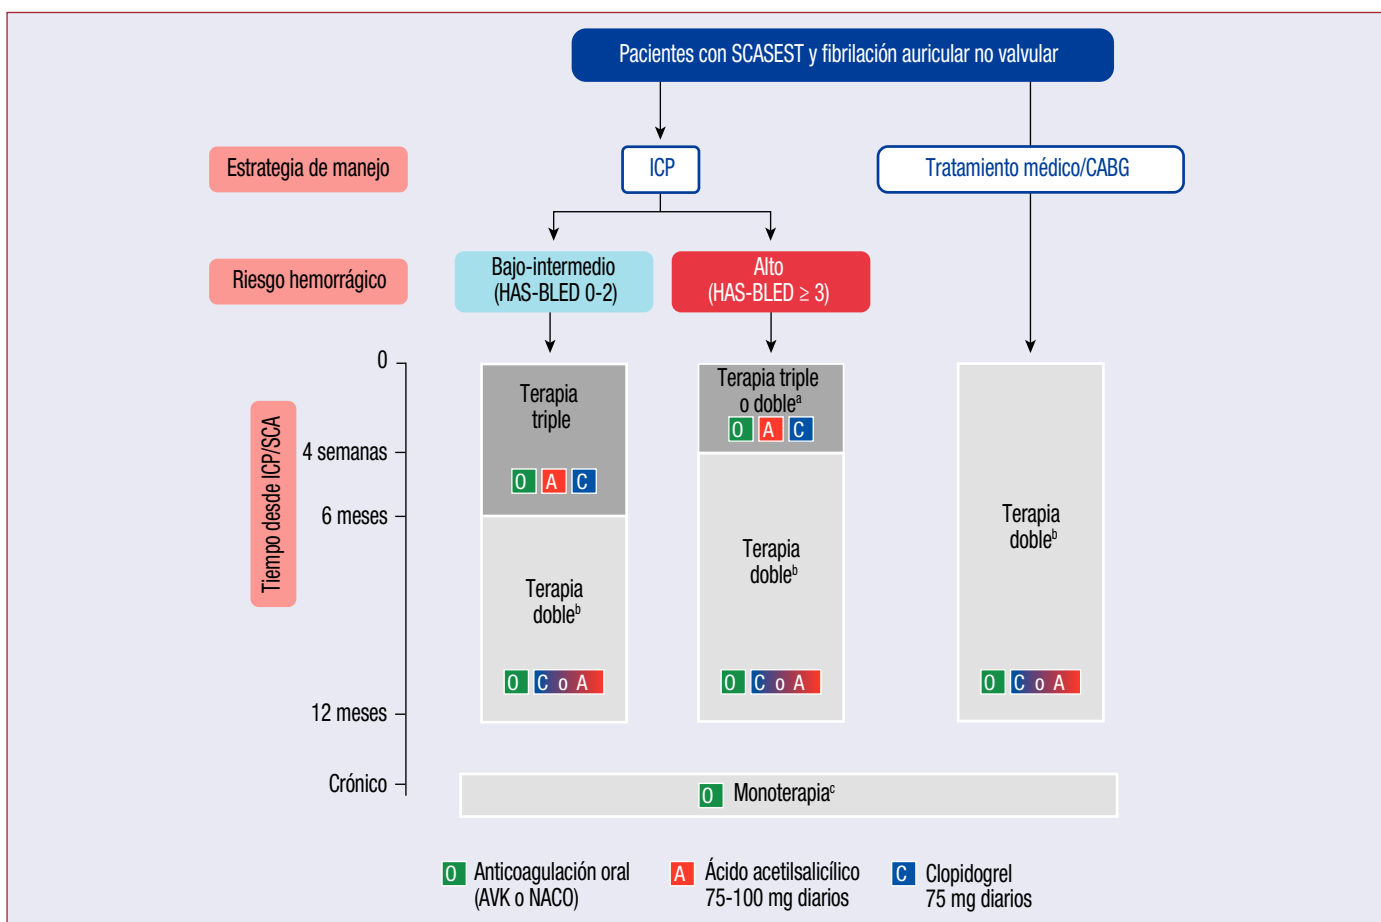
Pacientes con SCASEST y fibrilación auricular no valvular

Estrategia de manejo

ICP

Tratamiento médico/CABG

Riesgo hemorrágico

Bajo-intermedio (HAS-BLED 0-2)

Alto (HAS-BLED ≥ 3)

Tiempo desde ICP/SCA

0

4 semanas

6 meses

12 meses

Crónico

Terapia triple

O A C

Terapia doble$^b$

O C o A

Terapia triple o doble$^a$

O A C

Terapia doble$^b$

O C o A

Terapia doble$^b$

O C o A

O Monoterapia$^c$

O Anticoagulación oral (AVK o NACO)

A Ácido acetilsalicílico 75-100 mg diarios

C Clopidogrel 75 mg diarios